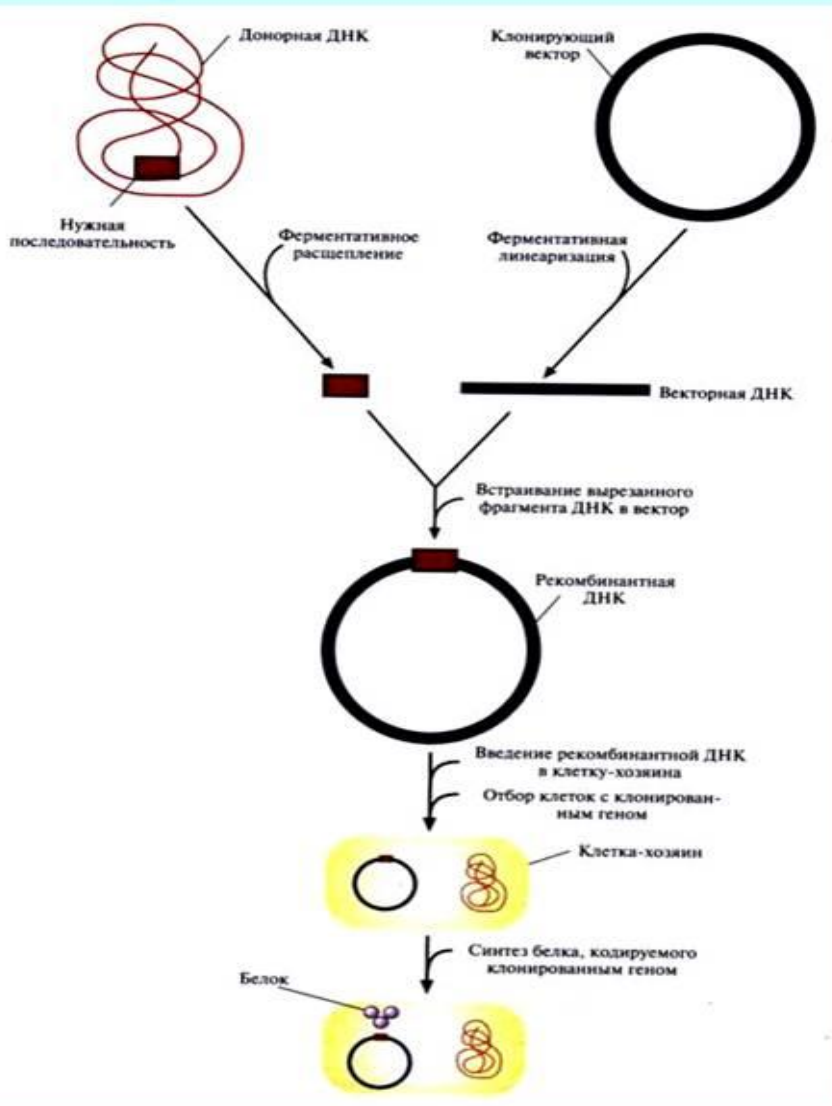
Донорная ДНК

Клонирующий вектор

Нужная последовательность

Ферментативное расщепление

Ферментативная линеаризация

Векторная ДНК

Встраивание вырезанного фрагмента ДНК в вектор

Рекомбинантная ДНК

Введение рекомбинантной ДНК в клетку-хозяина

Отбор клеток с клонированным геном

Клетка-хозяин

Синтез белка, кодируемого клонированным геном

Белок